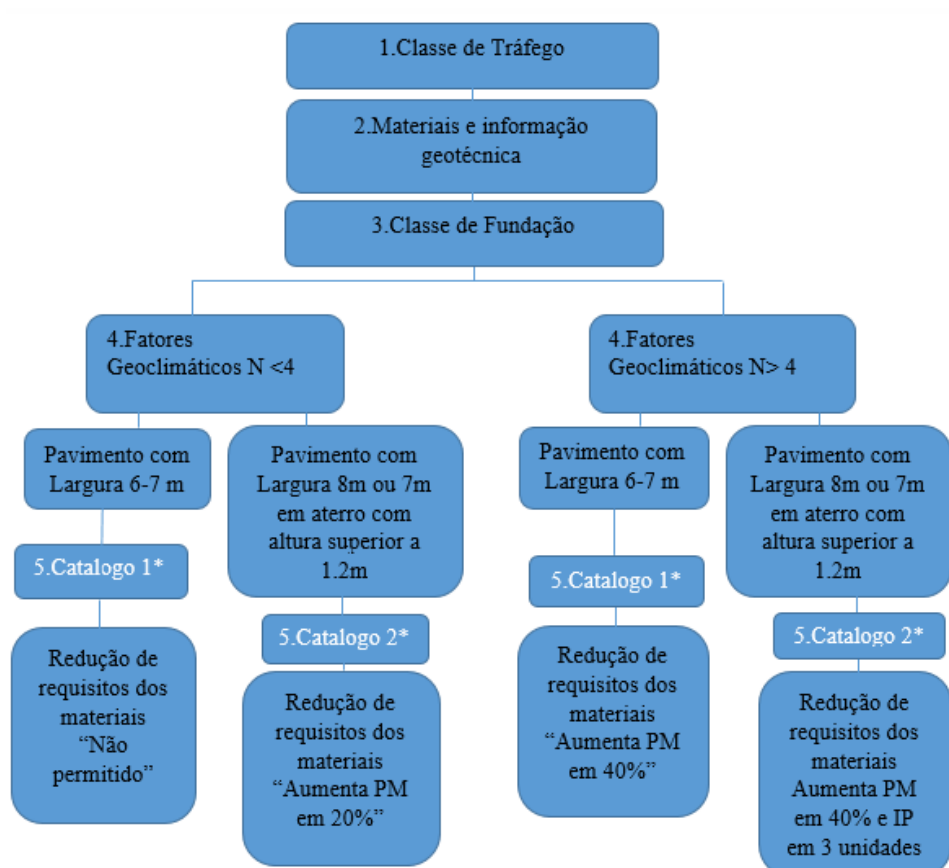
1.Classe de Tráfego

2.Materiais e informação geotécnica

3.Classe de Fundação

4.Fatores Geoclimáticos N <4

Pavimento com Largura 6-7 m

5.Catalogo 1*

Redução de requisitos dos materiais “Não permitido”

Pavimento com Largura 8m ou 7m em aterro com altura superior a 1.2m

5.Catalogo 2*

Redução de requisitos dos materiais “Aumenta PM em 20%”

4.Fatores Geoclimáticos N> 4

Pavimento com Largura 6-7 m

5.Catalogo 1*

Redução de requisitos dos materiais “Aumenta PM em 40%”

Pavimento com Largura 8m ou 7m em aterro com altura superior a 1.2m

5.Catalogo 2*

Redução de requisitos dos materiais Aumenta PM em 40% e IP em 3 unidades